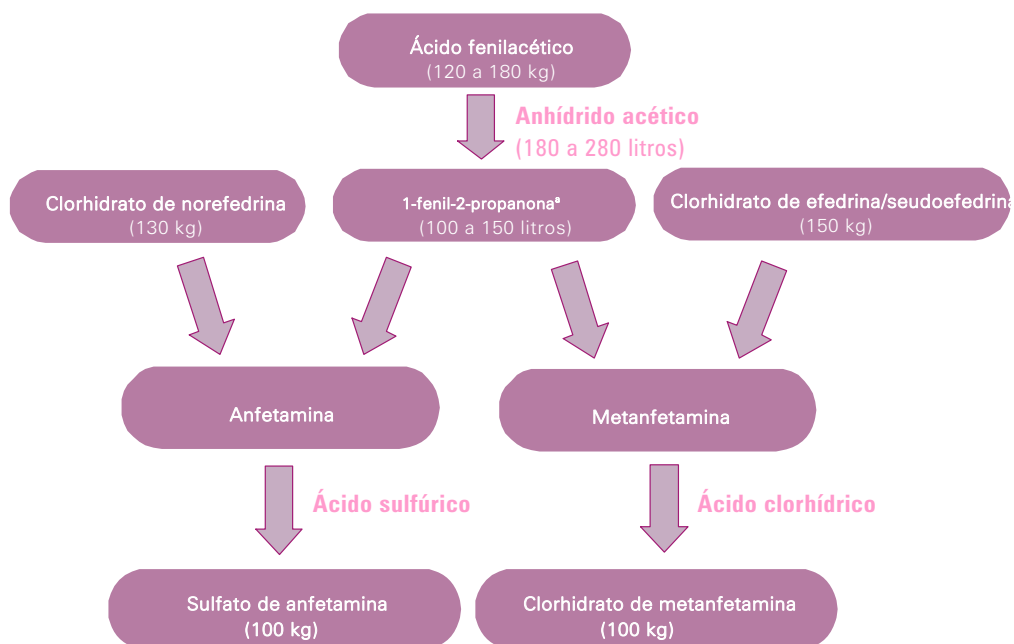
Ácido fenilacético
(120 a 180 kg)

Anhídrido acético
(180 a 280 litros)

Clorhidrato de norefedrina
(130 kg)

1-fenil-2-propanona$^a$
(100 a 150 litros)

Clorhidrato de efedrina/seudoefedrina
(150 kg)

Anfetamina

Metanfetamina

Ácido sulfúrico

Ácido clorhídrico

Sulfato de anfetamina
(100 kg)

Clorhidrato de metanfetamina
(100 kg)